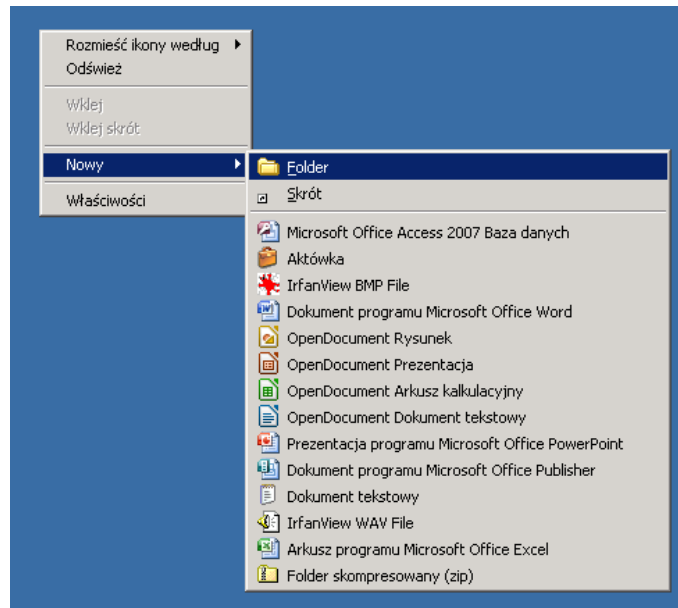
Rozmieść ikony według
Odśwież

Wklej
Wklej skrót

Nowy

Właściwości

Folder
Skrót

Microsoft Office Access 2007 Baza danych
Aktówka
IrfanView BMP File
Dokument programu Microsoft Office Word
OpenDocument Rysunek
OpenDocument Prezentacja
OpenDocument Arkusz kalkulacyjny
OpenDocument Dokument tekstowy
Prezentacja programu Microsoft Office PowerPoint
Dokument programu Microsoft Office Publisher
Dokument tekstowy
IrfanView WAV File
Arkusz programu Microsoft Office Excel
Folder skompresowany (zip)